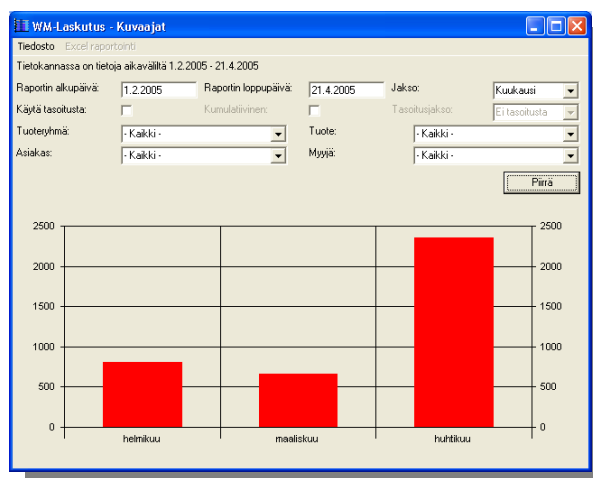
WM-Laskutus - Kuvaajat

Tiedosto Excel raportointi

Tietokannassa on tietoja aikaväliltä 1.2.2005 - 21.4.2005

Raportin alkupäivä: 1.2.2005 Raportin loppupäivä: 21.4.2005 Jakso: Kuukausi

Käytä tasoitusta: Kumulatiivinen: Tasoitusjakso: Ei tasoitusta

Tuoteryhmä: - Kaikki - Tuote: - Kaikki -

Asiakas: - Kaikki - Myyjä: - Kaikki -

Piirrä

2500
2000
1500
1000
500
0

2500
2000
1500
1000
500
0

helmikuu maaliskuu huhtikuu